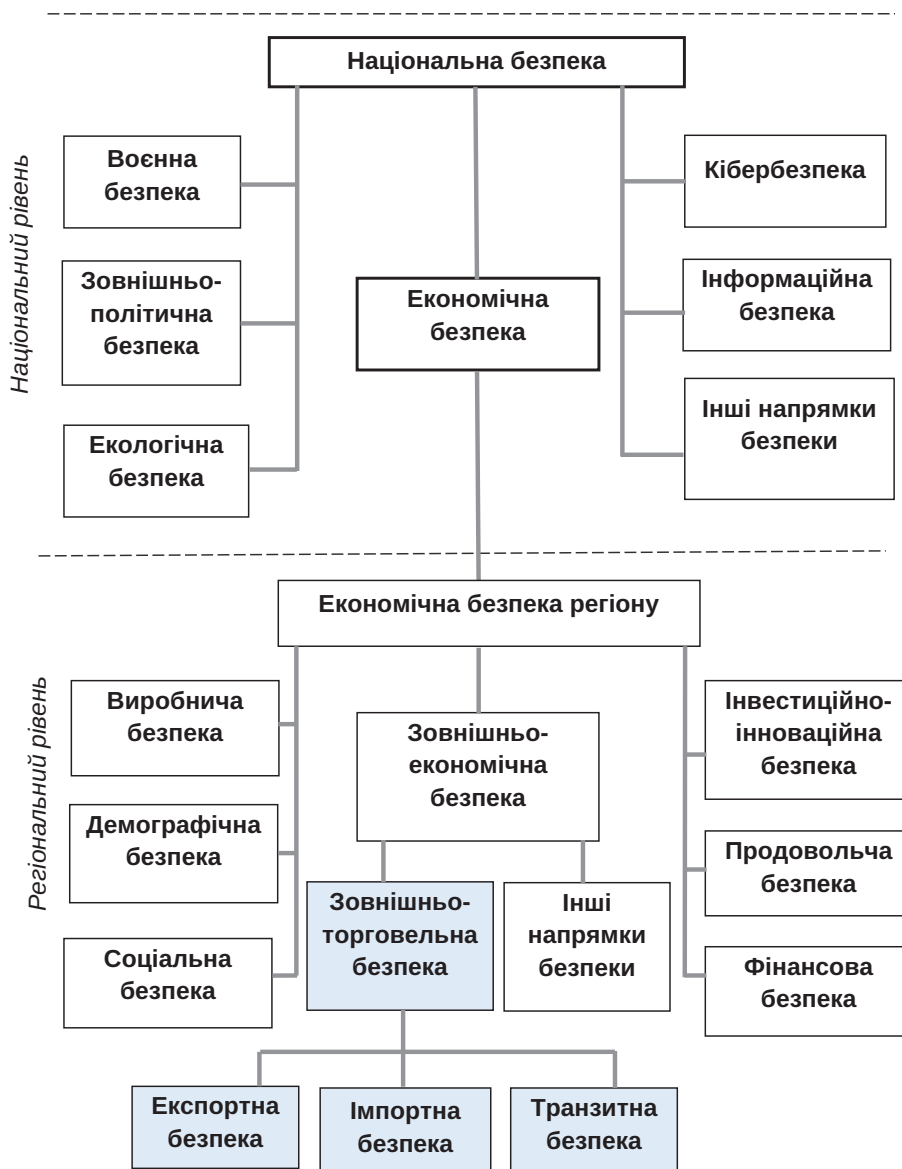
Національний рівень

Національна безпека

Воєнна безпека

Зовнішньо-політична безпека

Екологічна безпека

Економічна безпека

Кібербезпека

Інформаційна безпека

Інші напрямки безпеки

Регіональний рівень

Економічна безпека регіону

Виробнича безпека

Демографічна безпека

Соціальна безпека

Зовнішньо-економічна безпека

Зовнішньо-торговельна безпека

Інші напрямки безпеки

Інвестиційно-інноваційна безпека

Продовольча безпека

Фінансова безпека

Експортна безпека

Імпортна безпека

Транзитна безпека